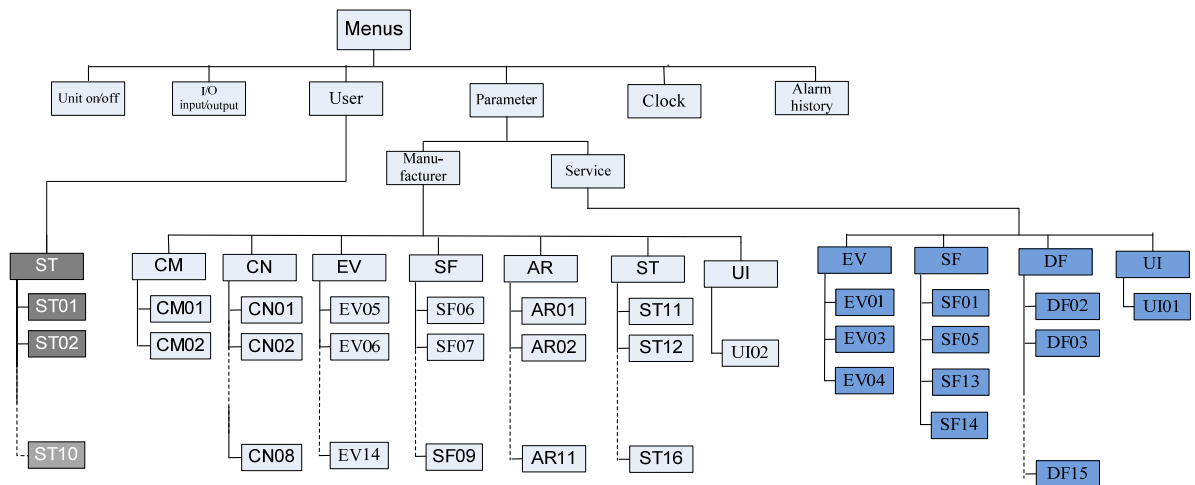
Menus

Unit on/off
I/O input/output
User
Parameter
Clock
Alarm history

Manu-facturer
Service

ST
ST01
ST02
ST10

CM
CM01
CM02

CN
CN01
CN02
CN08

EV
EV05
EV06
EV14

SF
SF06
SF07
SF09

AR
AR01
AR02
AR11

ST
ST11
ST12
ST16

UI
UI02

EV
EV01
EV03
EV04

SF
SF01
SF05
SF13
SF14

DF
DF02
DF03
DF15

UI
UI01